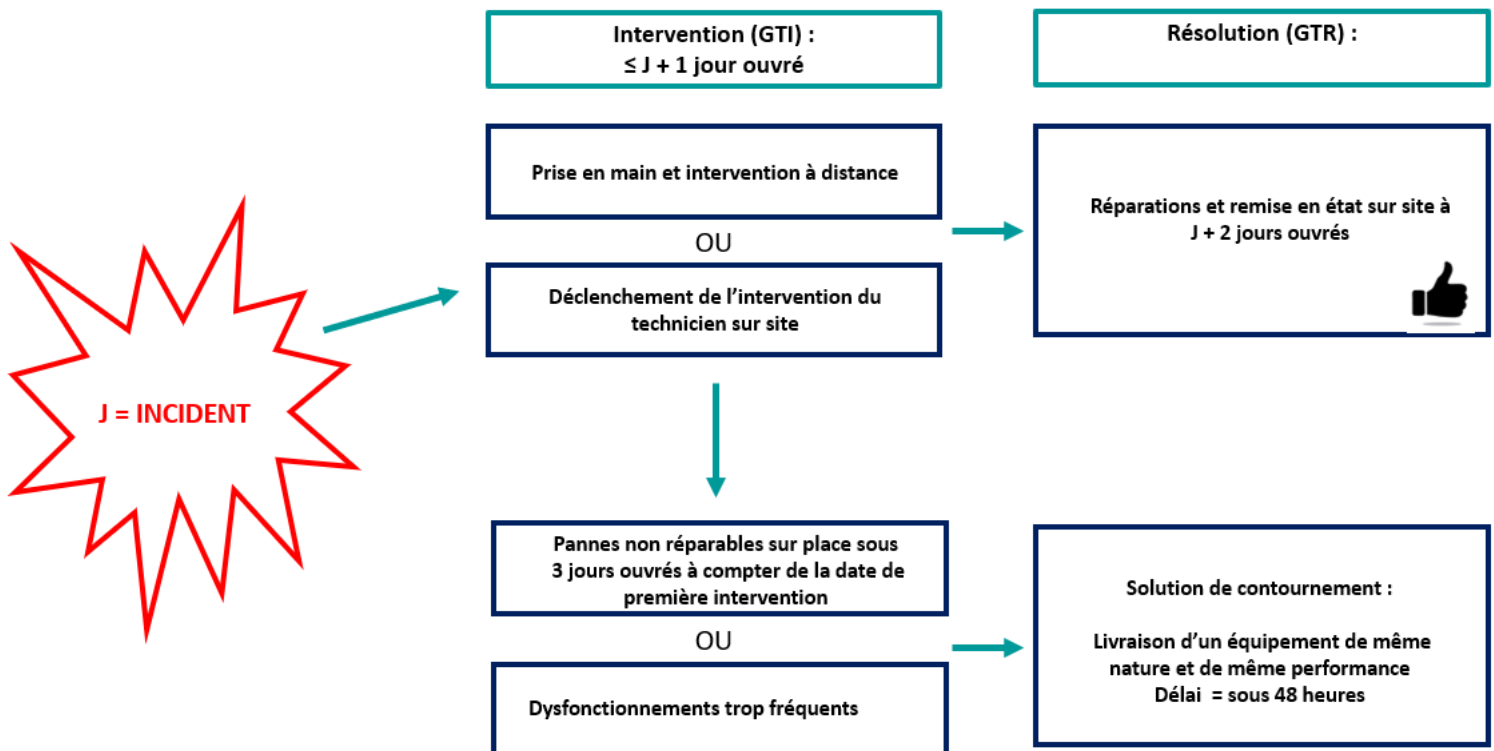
Intervention (GTI) :
≤ J + 1 jour ouvré

Résolution (GTR) :

J = INCIDENT

Prise en main et intervention à distance

OU

Déclenchement de l’intervention du technicien sur site

Réparations et remise en état sur site à J + 2 jours ouvrés

Pannes non réparables sur place sous 3 jours ouvrés à compter de la date de première intervention

OU

Dysfonctionnements trop fréquents

Solution de contournement :

Livraison d’un équipement de même nature et de même performance
Délai = sous 48 heures